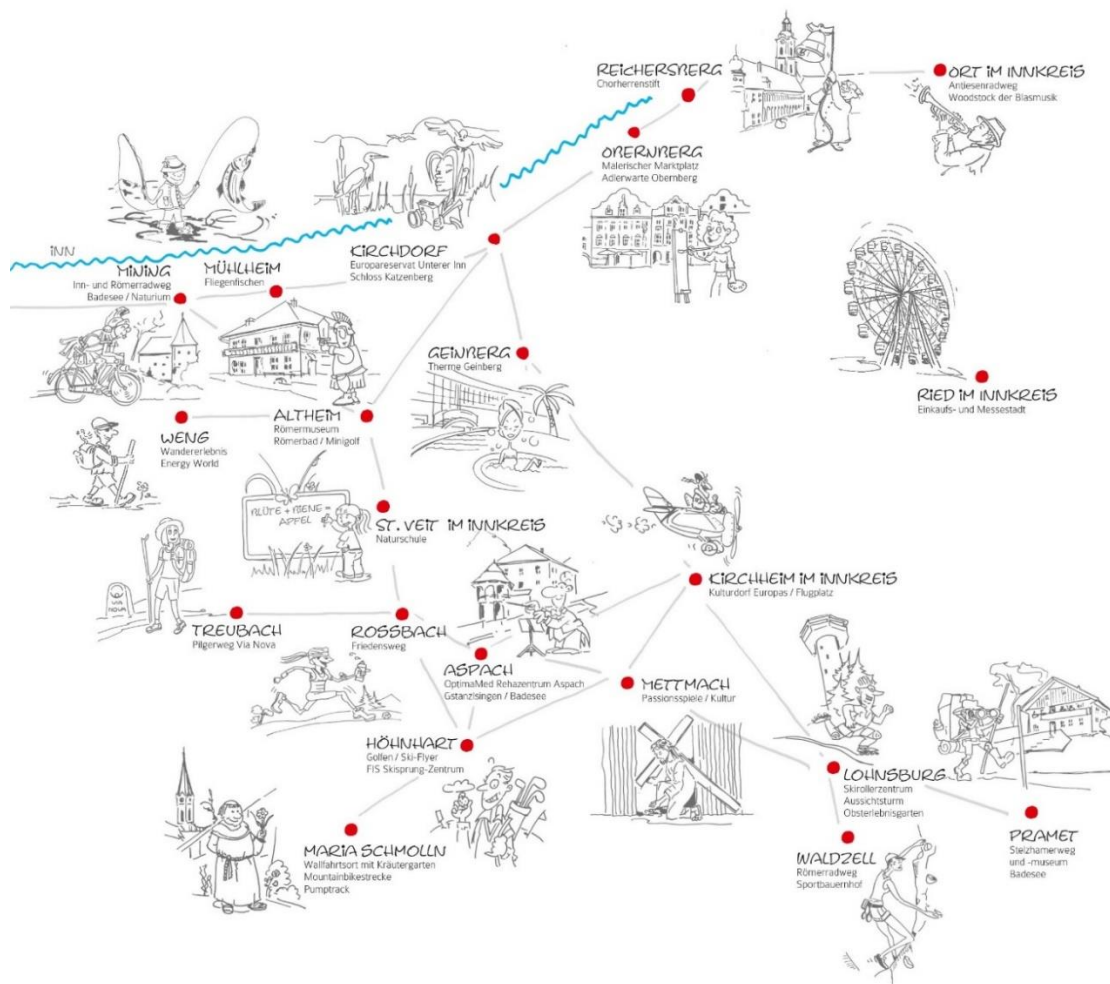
REICHERSBERG
Chorherrenstift

ORT IM INNKREIS
Antiesenradweg
Woodstock der Blasmusik

OBERNBERG
Malerischer Marktplatz
Adlerwarte Obernberg

INN

KIRCHDORF
Europareservat Unterer Inn
Schloss Katzenberg

MINING
Inn- und Römerradweg
Badesee / Naturium

MÜHLHEIM
Fliegenfischen

GEINBERG
Therme Geinberg

RIED IM INNKREIS
Einkaufs- und Messestadt

ALTHEIM
Römermuseum
Römerbad / Minigolf

WENG
Wandererlebnis
Energy World

BLÜTE + BIENE = APFEL

ST. VEIT IM INNKREIS
Naturschule

VIA NOVA

KIRCHHEIM IM INNKREIS
Kulturdorf Europas / Flugplatz

TREUBACH
Pilgerweg Via Nova

ROSSBACH
Friedensweg

ASPACH
OptimaMed Rehazentrum Aspach
Gstanzlsingen / Badesee

METTMACH
Passionsspiele / Kultur

HÖHNHART
Golfen / Ski-Flyer
FIS Skisprung-Zentrum

LOHNSBURG
Skirollerzentrum
Aussichtsturm
Obsterlebnisgarten

PRAMET
Stelzhamerweg
und -museum
Badesee

MARIA SCHMOLLN
Wallfahrtsort mit Kräutergarten
Mountainbikestrecke
Pumptrack

WALDZELL
Römerradweg
Sportbauernhof